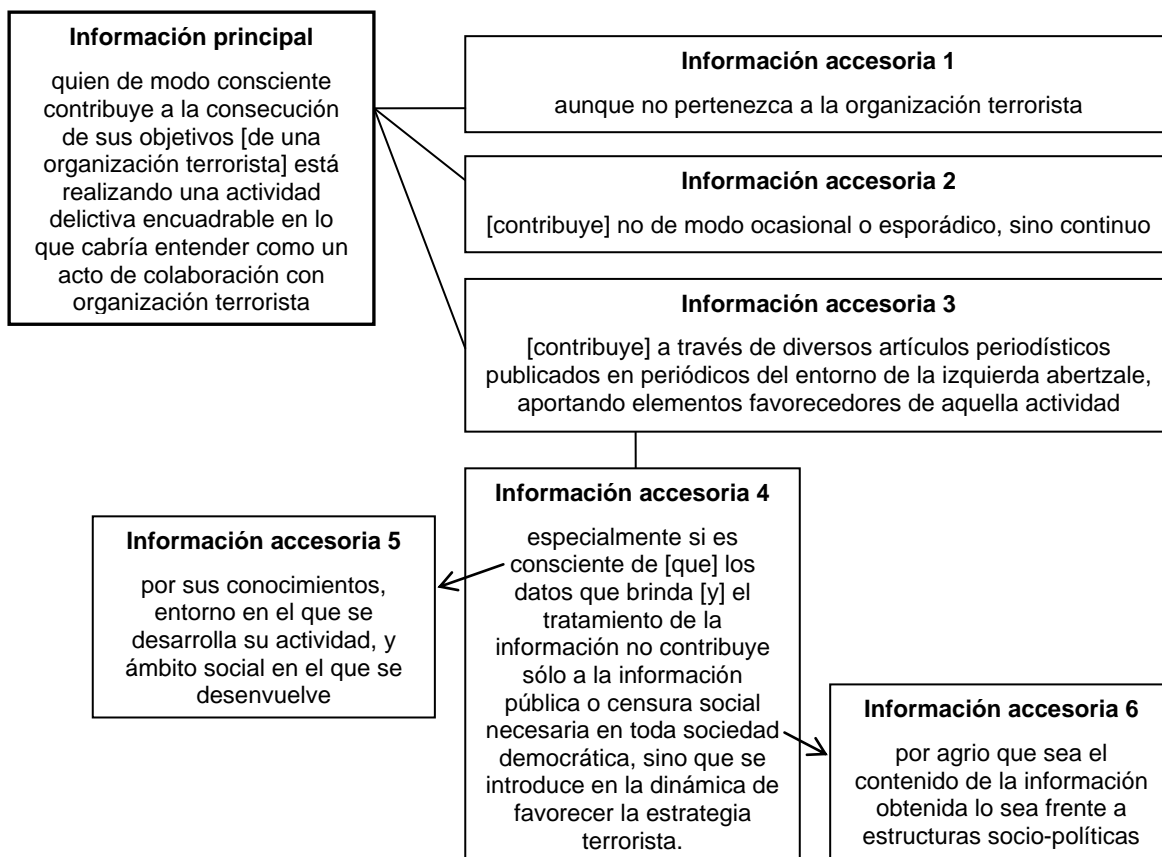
**Información principal**

quien de modo consciente contribuye a la consecución de sus objetivos [de una organización terrorista] está realizando una actividad delictiva encuadrable en lo que cabría entender como un acto de colaboración con organización terrorista

**Información accesoria 1**

aunque no pertenezca a la organización terrorista

**Información accesoria 2**

[contribuye] no de modo ocasional o esporádico, sino continuo

**Información accesoria 3**

[contribuye] a través de diversos artículos periodísticos publicados en periódicos del entorno de la izquierda abertzale, aportando elementos favorecedores de aquella actividad

**Información accesoria 4**

especialmente si es consciente de [que] los datos que brinda [y] el tratamiento de la información no contribuye sólo a la información pública o censura social necesaria en toda sociedad democrática, sino que se introduce en la dinámica de favorecer la estrategia terrorista.

**Información accesoria 5**

por sus conocimientos, entorno en el que se desarrolla su actividad, y ámbito social en el que se desenvuelve

**Información accesoria 6**

por agrio que sea el contenido de la información obtenida lo sea frente a estructuras socio-políticas